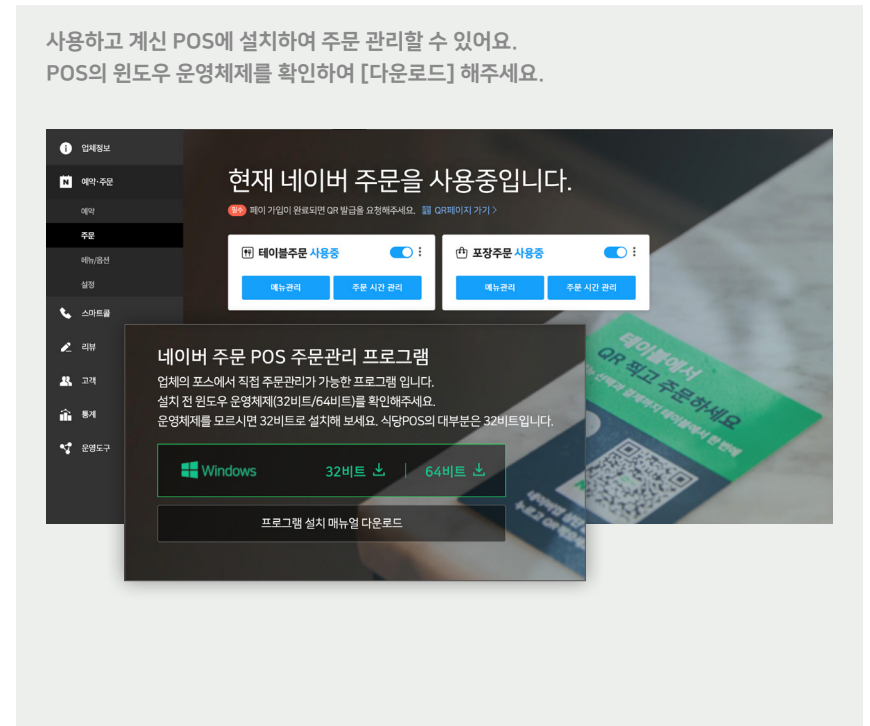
사용하고 계신 POS에 설치하여 주문 관리할 수 있어요.
POS의 윈도우 운영체제를 확인하여 [다운로드] 해주세요.

업체정보
예약·주문
예약
주문
메뉴/옵션
설정
스마트콜
리뷰
고객
통계
운영도구

현재 네이버 주문을 사용중입니다.
필수 페이 가입이 완료되면 QR 발급을 요청해주세요. QR페이지 가기 >

테이블주문 사용중
메뉴관리
주문 시간 관리

포장주문 사용중
메뉴관리
주문 시간 관리

네이버 주문 POS 주문관리 프로그램
업체의 포스에서 직접 주문관리가 가능한 프로그램 입니다.
설치 전 윈도우 운영체제(32비트/64비트)를 확인해주세요.
운영체제를 모르시면 32비트로 설치해 보세요. 식당POS의 대부분은 32비트입니다.

Windows 32비트 64비트

프로그램 설치 매뉴얼 다운로드

테이블에서
QR 찍고 주문하세요